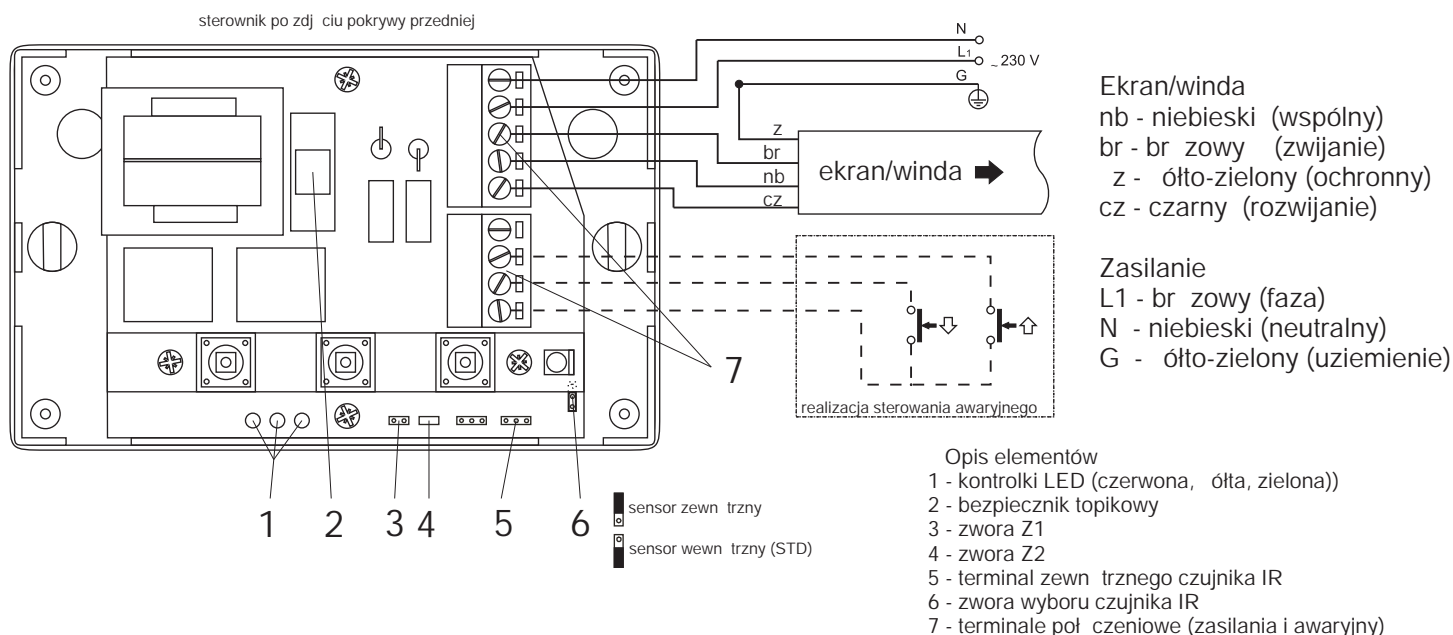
sterownik po zdj ciu pokrywy przedniej

N
L1 ~230 V
G

z
br
nb
cz
ekran/winda

Ekran/winda
nb - niebieski (wspólny)
br - br zowy (zwijanie)
z - ółto-zielony (ochronny)
cz - czarny (rozwijanie)

Zasilanie
L1 - br zowy (faza)
N - niebieski (neutralny)
G - ółto-zielony (uziemienie)

7

realizacja sterowania awaryjnego

1 2 3 4 5 6

sensor zewn trzny
sensor wewn trzny (STD)

Opis elementów
1 - kontrolki LED (czerwona, ółta, zielona))
2 - bezpiecznik topikowy
3 - zwora Z1
4 - zwora Z2
5 - terminal zewn trznego czujnika IR
6 - zwora wyboru czujnika IR
7 - terminale poł czeniowe (zasilania i awaryjny)